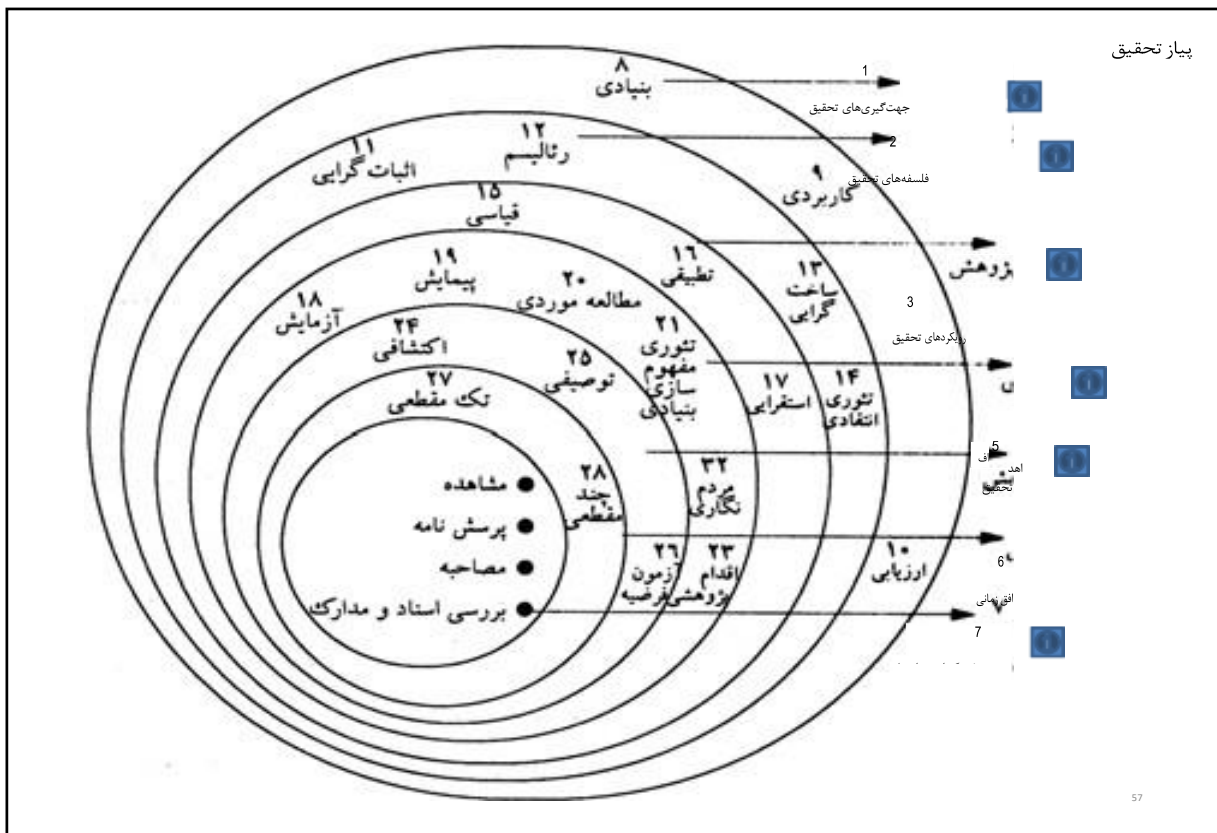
پیاز تحقیق

۸
بنیادی

1
جهت‌گیری‌های تحقیق

۱۲
رئالیسم

۱۱
اثبات گرایی

2
فلسفه‌های تحقیق

۹
کاربردی

۱۵
قیاسی

۱۶
تطبیقی

ژوهش

۱۹
پیمایش

۲۰
مطالعه موردی

۱۳
ساخت گرایی

۱۸
آزمایش

3
رویکردهای تحقیق

۲۱
تئوری مفهوم سازی بنیادی

۲۴
اکتشافی

۲۵
توصیفی

۱۷
استقرایی

۱۴
تئوری انتقادی

۲۷
تک مقطعی

5
اهداف تحقیق

۲۸
چند مقطعی

۳۲
مردم نگاری

● مشاهده
● پرسش نامه
● مصاحبه
● بررسی اسناد و مدارک

۲۶
آزمون فرضیه

۲۳
اقدام پژوهشی

۱۰
ارزیابی

6
افق زمانی

7

57